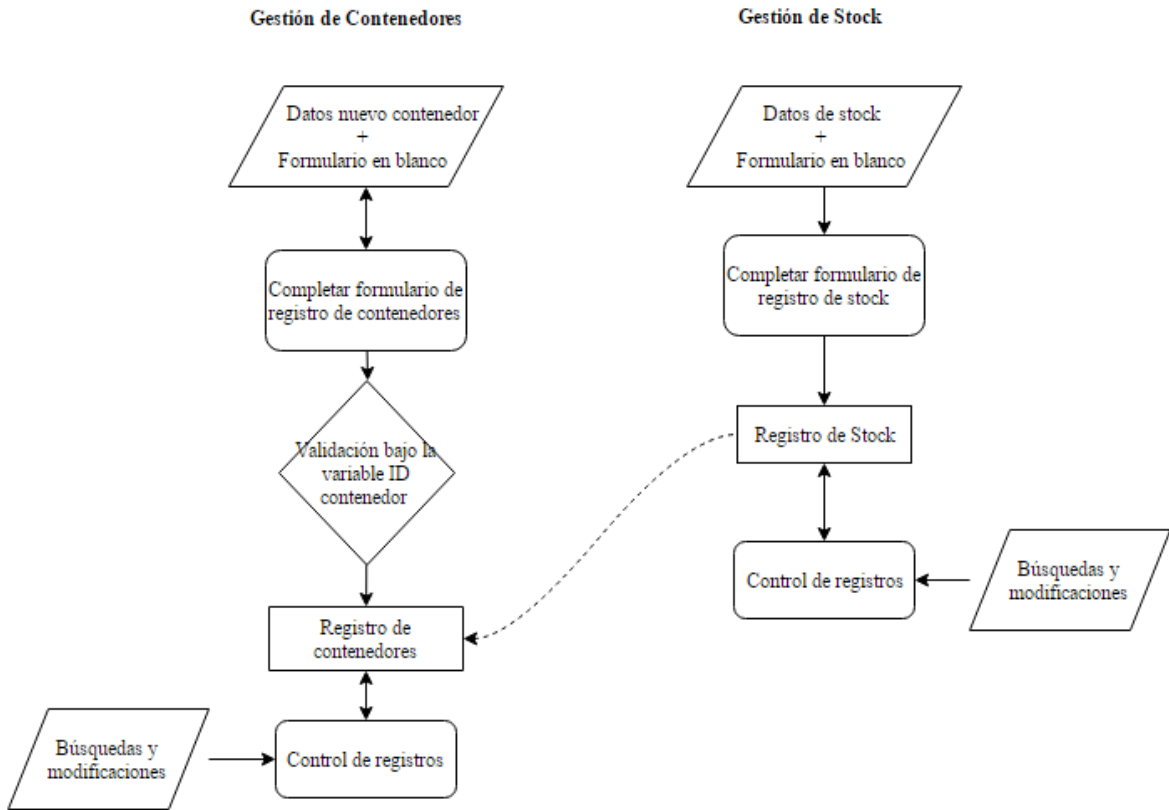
Gestión de Contenedores

Datos nuevo contenedor
+
Formulario en blanco

Completar formulario de registro de contenedores

Validación bajo la variable ID contenedor

Registro de contenedores

Búsquedas y modificaciones

Control de registros

Gestión de Stock

Datos de stock
+
Formulario en blanco

Completar formulario de registro de stock

Registro de Stock

Control de registros

Búsquedas y modificaciones